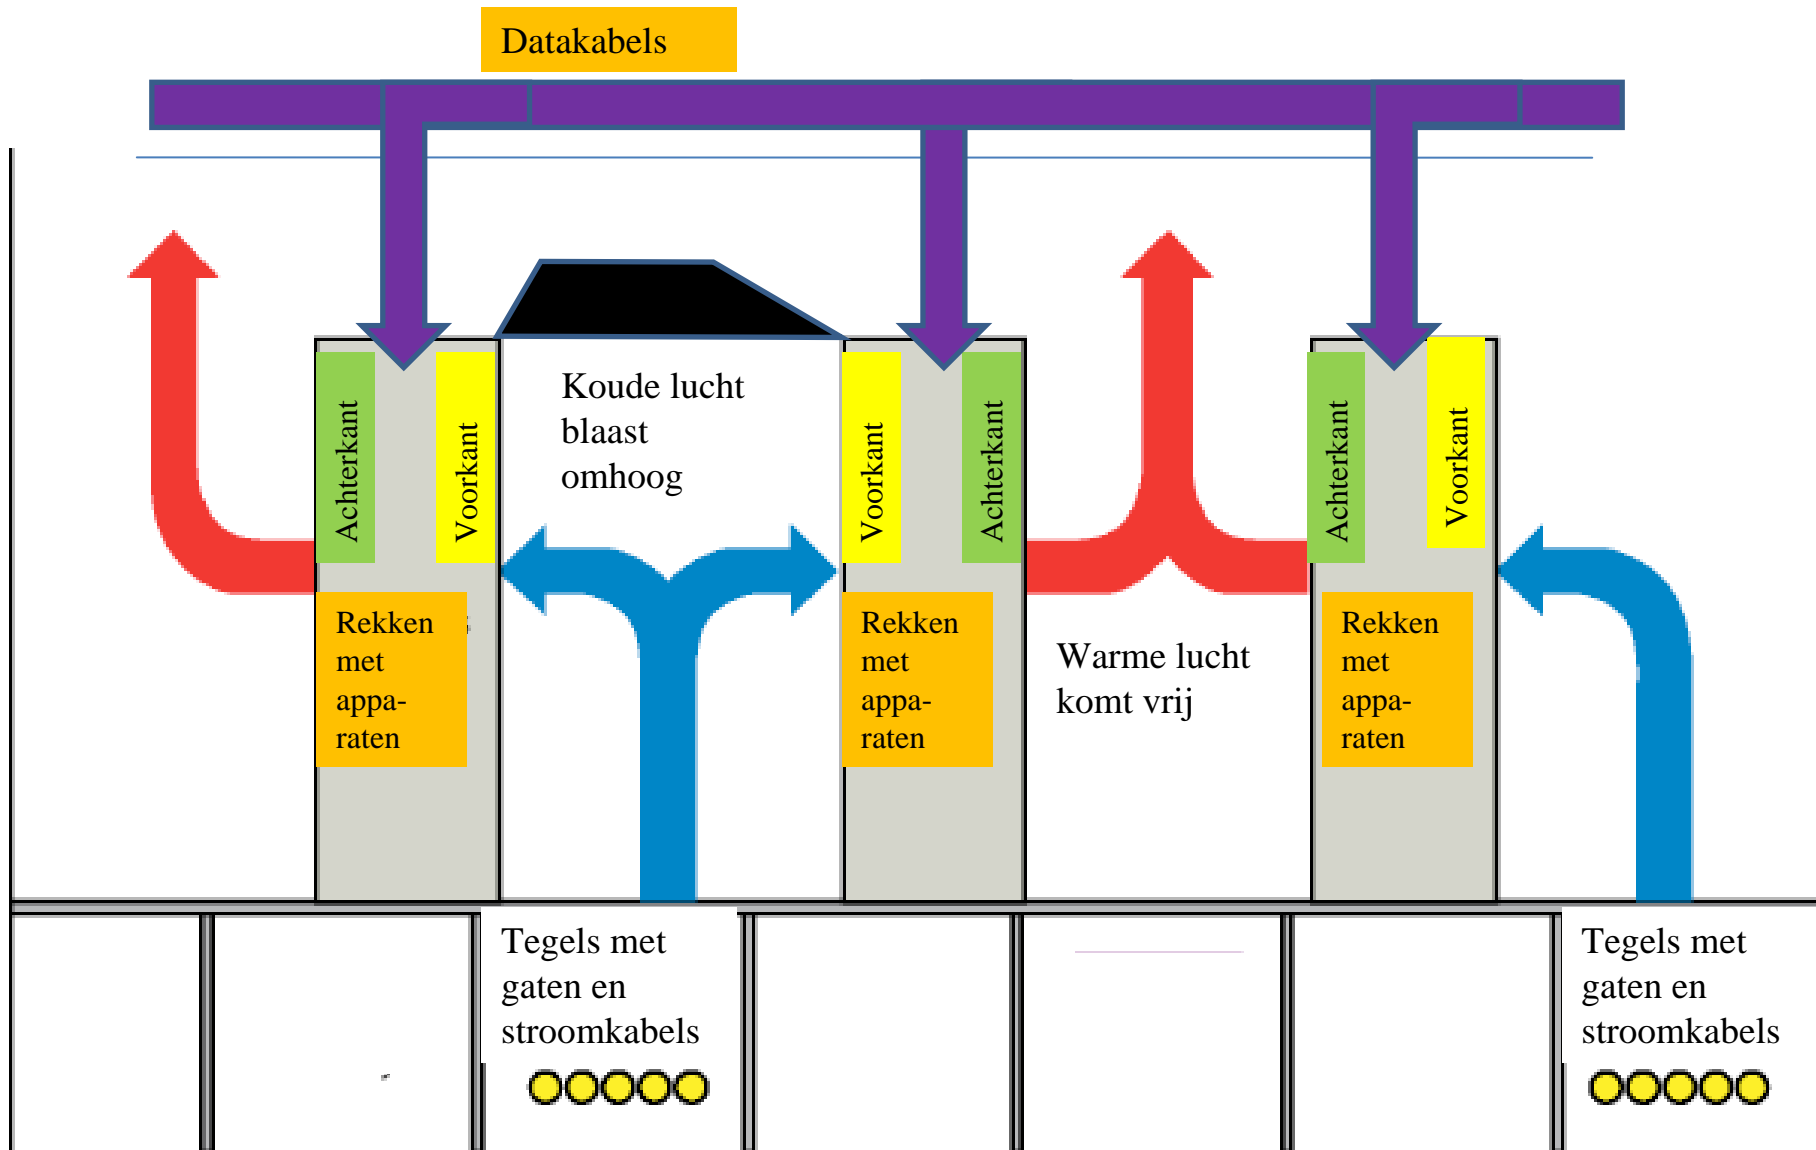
Datakabels

Achterkant

Voorkant

Koude lucht blaast omhoog

Voorkant

Achterkant

Achterkant

Voorkant

Rekken met appa-raten

Rekken met appa-raten

Warme lucht komt vrij

Rekken met appa-raten

Tegels met gaten en stroomkabels

Tegels met gaten en stroomkabels